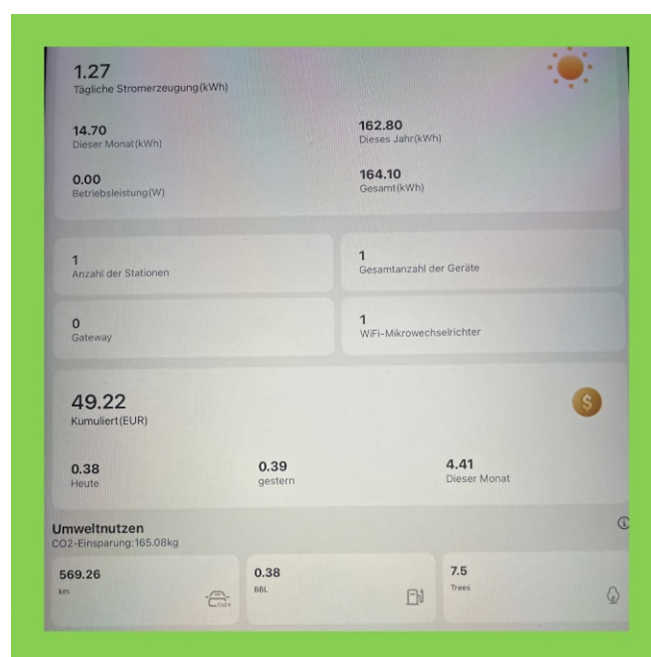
1.27
Tägliche Stromerzeugung(kWh)

14.70
Dieser Monat(kWh)

162.80
Dieses Jahr(kWh)

0.00
Betriebsleistung(W)

164.10
Gesamt(kWh)

1
Anzahl der Stationen

1
Gesamtanzahl der Geräte

0
Gateway

1
WiFi-Mikrowechselrichter

49.22
Kumuliert(EUR)

0.38
Heute

0.39
gestern

4.41
Dieser Monat

Umweltnutzen
CO2-Einsparung:165.08kg

569.26
km

0.38
BBL

7.5
Trees